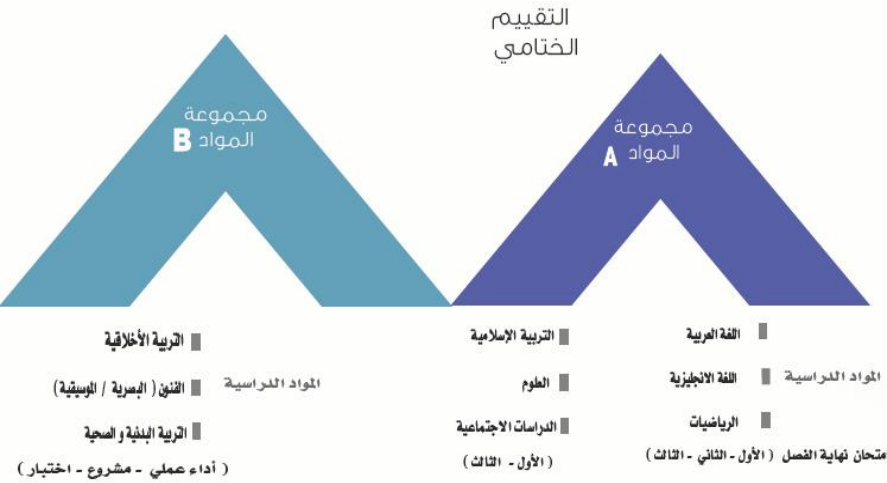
التقييم الختامي

مجموعة المواد B

مجموعة المواد A

المواد الدراسية
اللغة العربية
اللغة الانجليزية
الرياضيات
التربية الإسلامية
العلوم
الدراسات الاجتماعية
متحان نهاية الفصل (الأول - الثاني - الثالث)
(الأول - الثالث)

المواد الدراسية
التربية الأخلاقية
الفنون (البصرية / الموسيقية)
التربية البدنية والصحية
(أداء عملي - مشروع - اختبار)